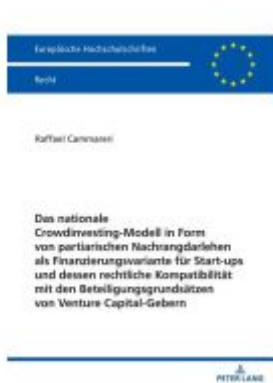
Europäische Hochschulschriften

Recht

Raffael Cammarani

Das nationale Crowdinvesting-Modell in Form von partiarischen Nachrangdarlehen als Finanzierungsvariante für Start-ups und dessen rechtliche Kompatibilität mit den Beteiligungsgrundsätzen von Venture Capital-Gebern

PETER LANG